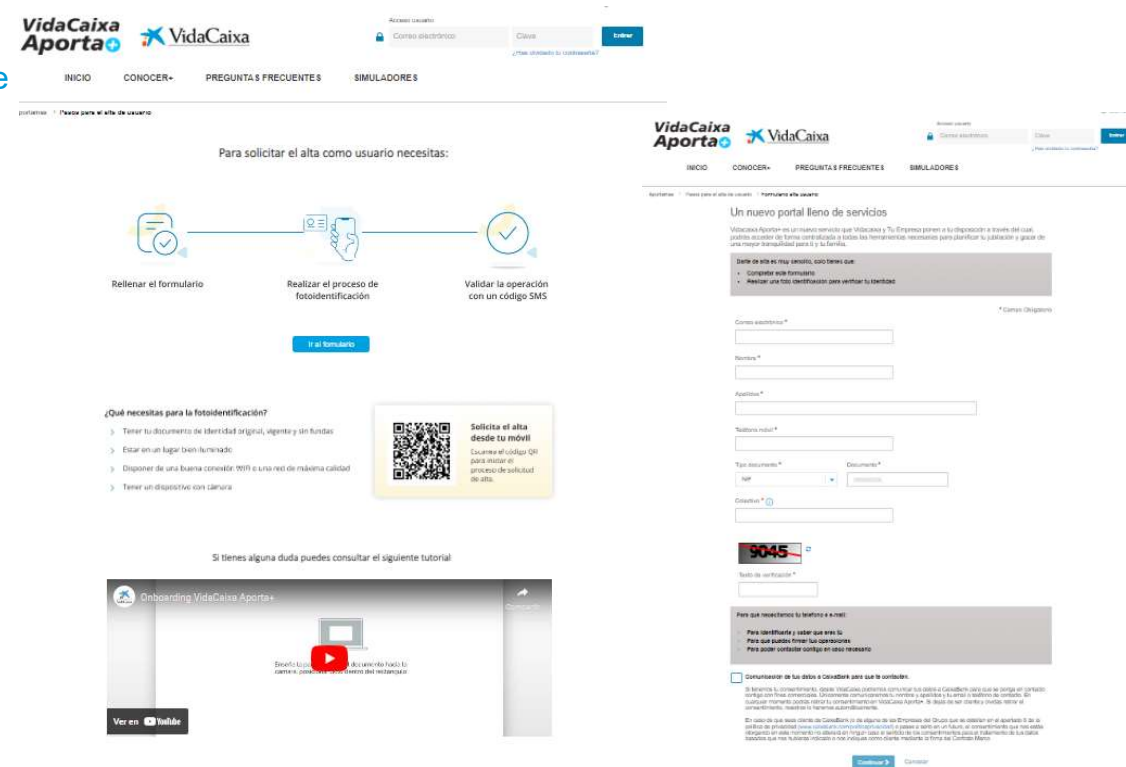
VidaCaixa Aporta+ VidaCaixa

Acceso usuario
Correo electrónico
Clave
Entrar
¿Has olvidado tu contraseña?

e

INICIO CONOCER+ PREGUNTAS FRECUENTES SIMULADORES

portalmas > Pasos para el alta de usuario

Para solicitar el alta como usuario necesitas:

Rellenar el formulario

Realizar el proceso de fotoidentificación

Validar la operación con un código SMS

Ir al formulario

¿Qué necesitas para la fotoidentificación?

Tener tu documento de identidad original, vigente y sin fundas

Estar en un lugar bien iluminado

Disponer de una buena conexión WiFi o una red de máxima calidad

Tener un dispositivo con cámara

Solicita el alta desde tu móvil

Escanea el código QR para iniciar el proceso de solicitud de alta.

Si tienes alguna duda puedes consultar el siguiente tutorial

Onboarding VidaCaixa Aporta+

Compartir

Enseña la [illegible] documento hacia tu cámara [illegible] dentro del rectángulo

Ver en YouTube

VidaCaixa Aporta+ VidaCaixa

Acceso usuario
Correo electrónico
Clave
Entrar
¿Has olvidado tu contraseña?

INICIO CONOCER+ PREGUNTAS FRECUENTES SIMULADORES

Aportamas > Pasos para el alta de usuario > Formulario alta usuario

Un nuevo portal lleno de servicios

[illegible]

Darte de alta es muy sencillo, solo tienes que:
Completar este formulario
Realizar una foto identificación para verificar tu identidad

* Campo Obligatorio

Correo electrónico *

Nombre *

Apellidos *

Teléfono móvil *

Tipo documento *
NIF

Documento *

Colectivo *

9045

Texto de verificación *

Para que necesitamos tu teléfono e e-mail:
Para identificarte y saber que eres tú
Para que puedas firmar tus operaciones
Para poder contactar contigo en caso necesario

Comunicación de tus datos a CaixaBank para que te contacten.

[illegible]

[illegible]

Continuar Cancelar